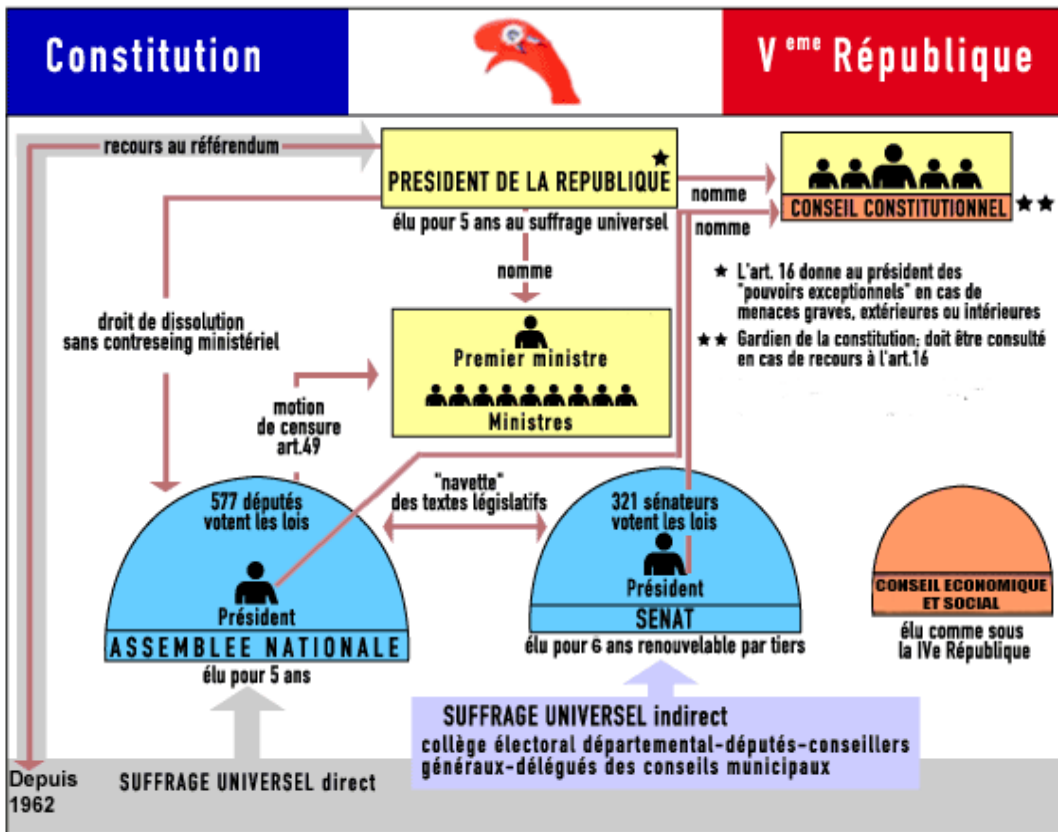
Constitution

V$^{eme}$ République

recours au référendum

★
PRESIDENT DE LA REPUBLIQUE
élu pour 5 ans au suffrage universel

nomme

nomme

CONSEIL CONSTITUTIONNEL ★★

★ L'art. 16 donne au président des "pouvoirs exceptionnels" en cas de menaces graves, extérieures ou intérieures

★★ Gardien de la constitution; doit être consulté en cas de recours à l'art.16

nomme

droit de dissolution sans contreseing ministériel

Premier ministre

Ministres

motion de censure art.49

"navette" des textes législatifs

577 députés votent les lois

Président

ASSEMBLEE NATIONALE

élu pour 5 ans

321 sénateurs votent les lois

Président

SENAT

élu pour 6 ans renouvelable par tiers

CONSEIL ECONOMIQUE ET SOCIAL

élu comme sous la IVe République

SUFFRAGE UNIVERSEL indirect
collège électoral départemental-députés-conseillers généraux-délégués des conseils municipaux

Depuis 1962

SUFFRAGE UNIVERSEL direct